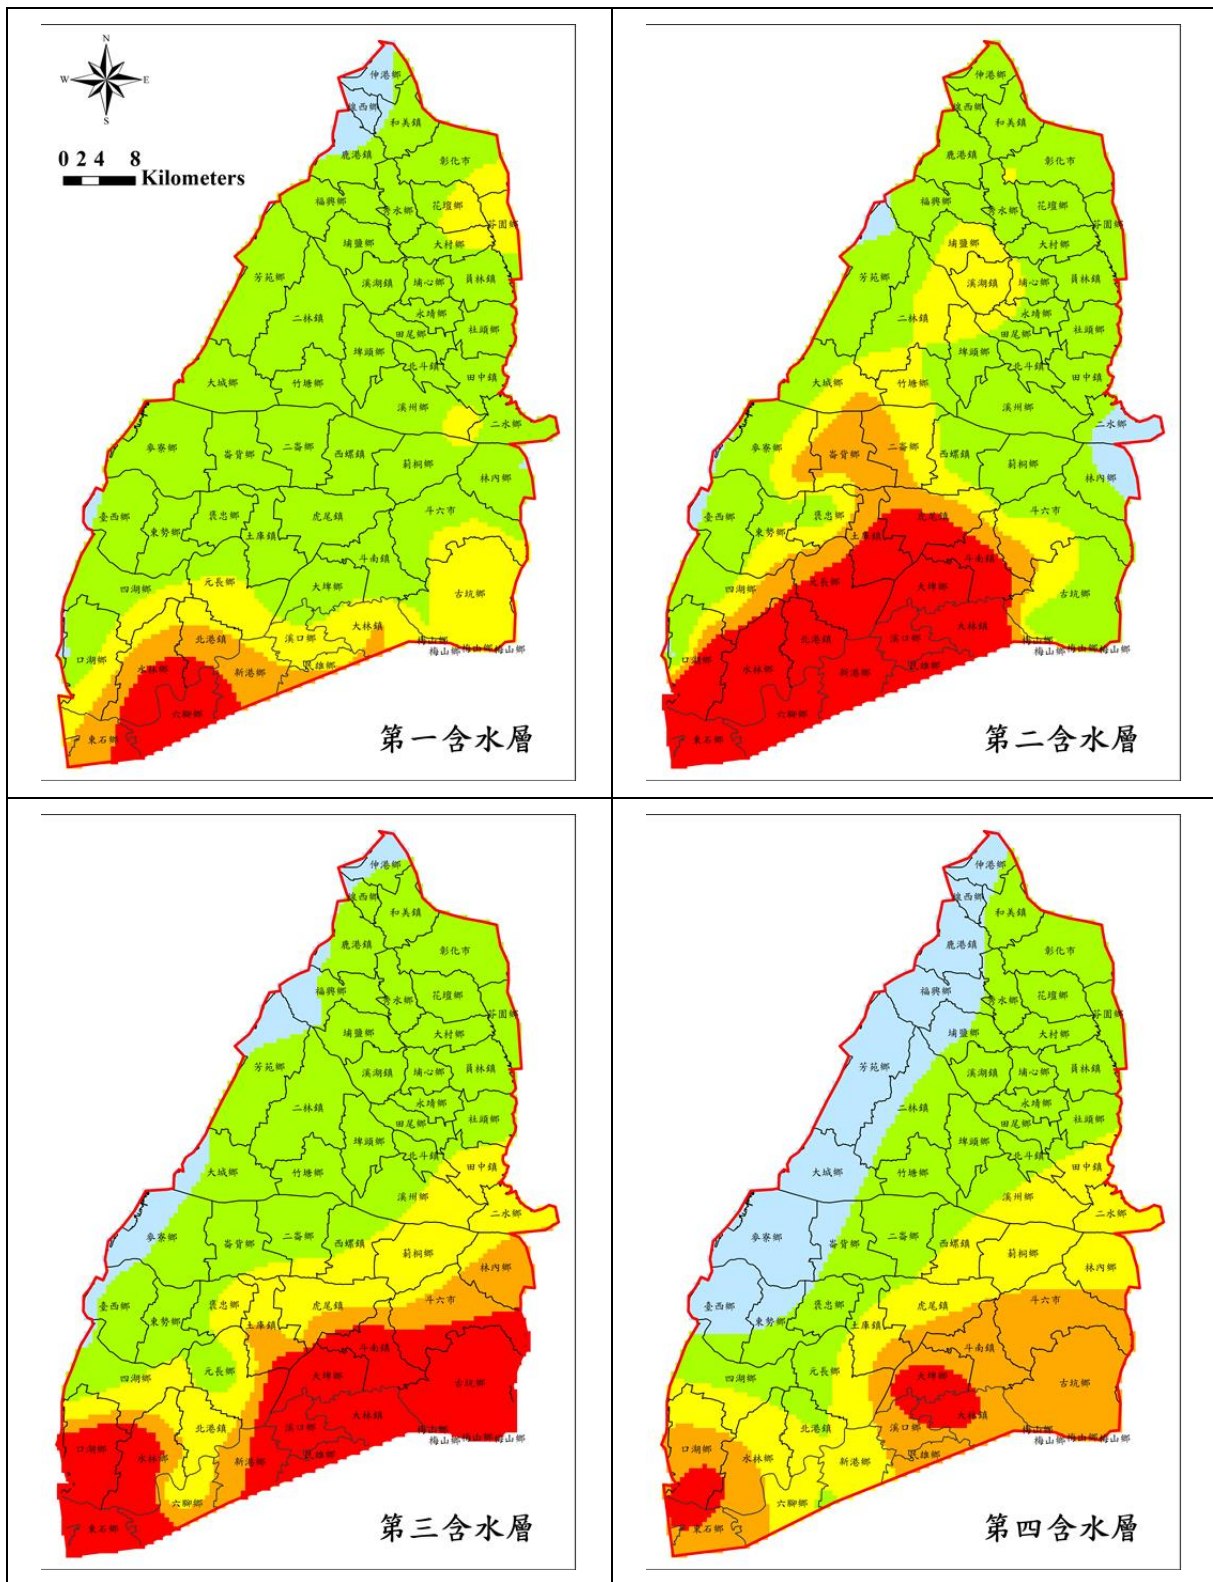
N
W E
S
0 2 4 8
Kilometers

伸港鄉 線西鄉 和美鎮 鹿港鎮 彰化市 福興鄉 秀水鄉 花壇鄉 芬園鄉 埔鹽鄉 大村鄉 芳苑鄉 溪湖鎮 埔心鄉 員林鎮 永靖鄉 二林鎮 田尾鄉 社頭鄉 埤頭鄉 北斗鎮 大城鄉 竹塘鄉 田中鎮 溪州鄉 二水鄉 麥寮鄉 崙背鄉 二崙鄉 西螺鎮 莿桐鄉 林內鄉 臺西鄉 褒忠鄉 虎尾鎮 斗六市 東勢鄉 土庫鎮 斗南鎮 四湖鄉 元長鄉 大埤鄉 古坑鄉 北港鎮 大林鎮 口湖鄉 溪口鄉 梅山鄉 水林鄉 新港鄉 民雄鄉 六腳鄉 東石鄉

第一含水層

第二含水層

第三含水層

第四含水層